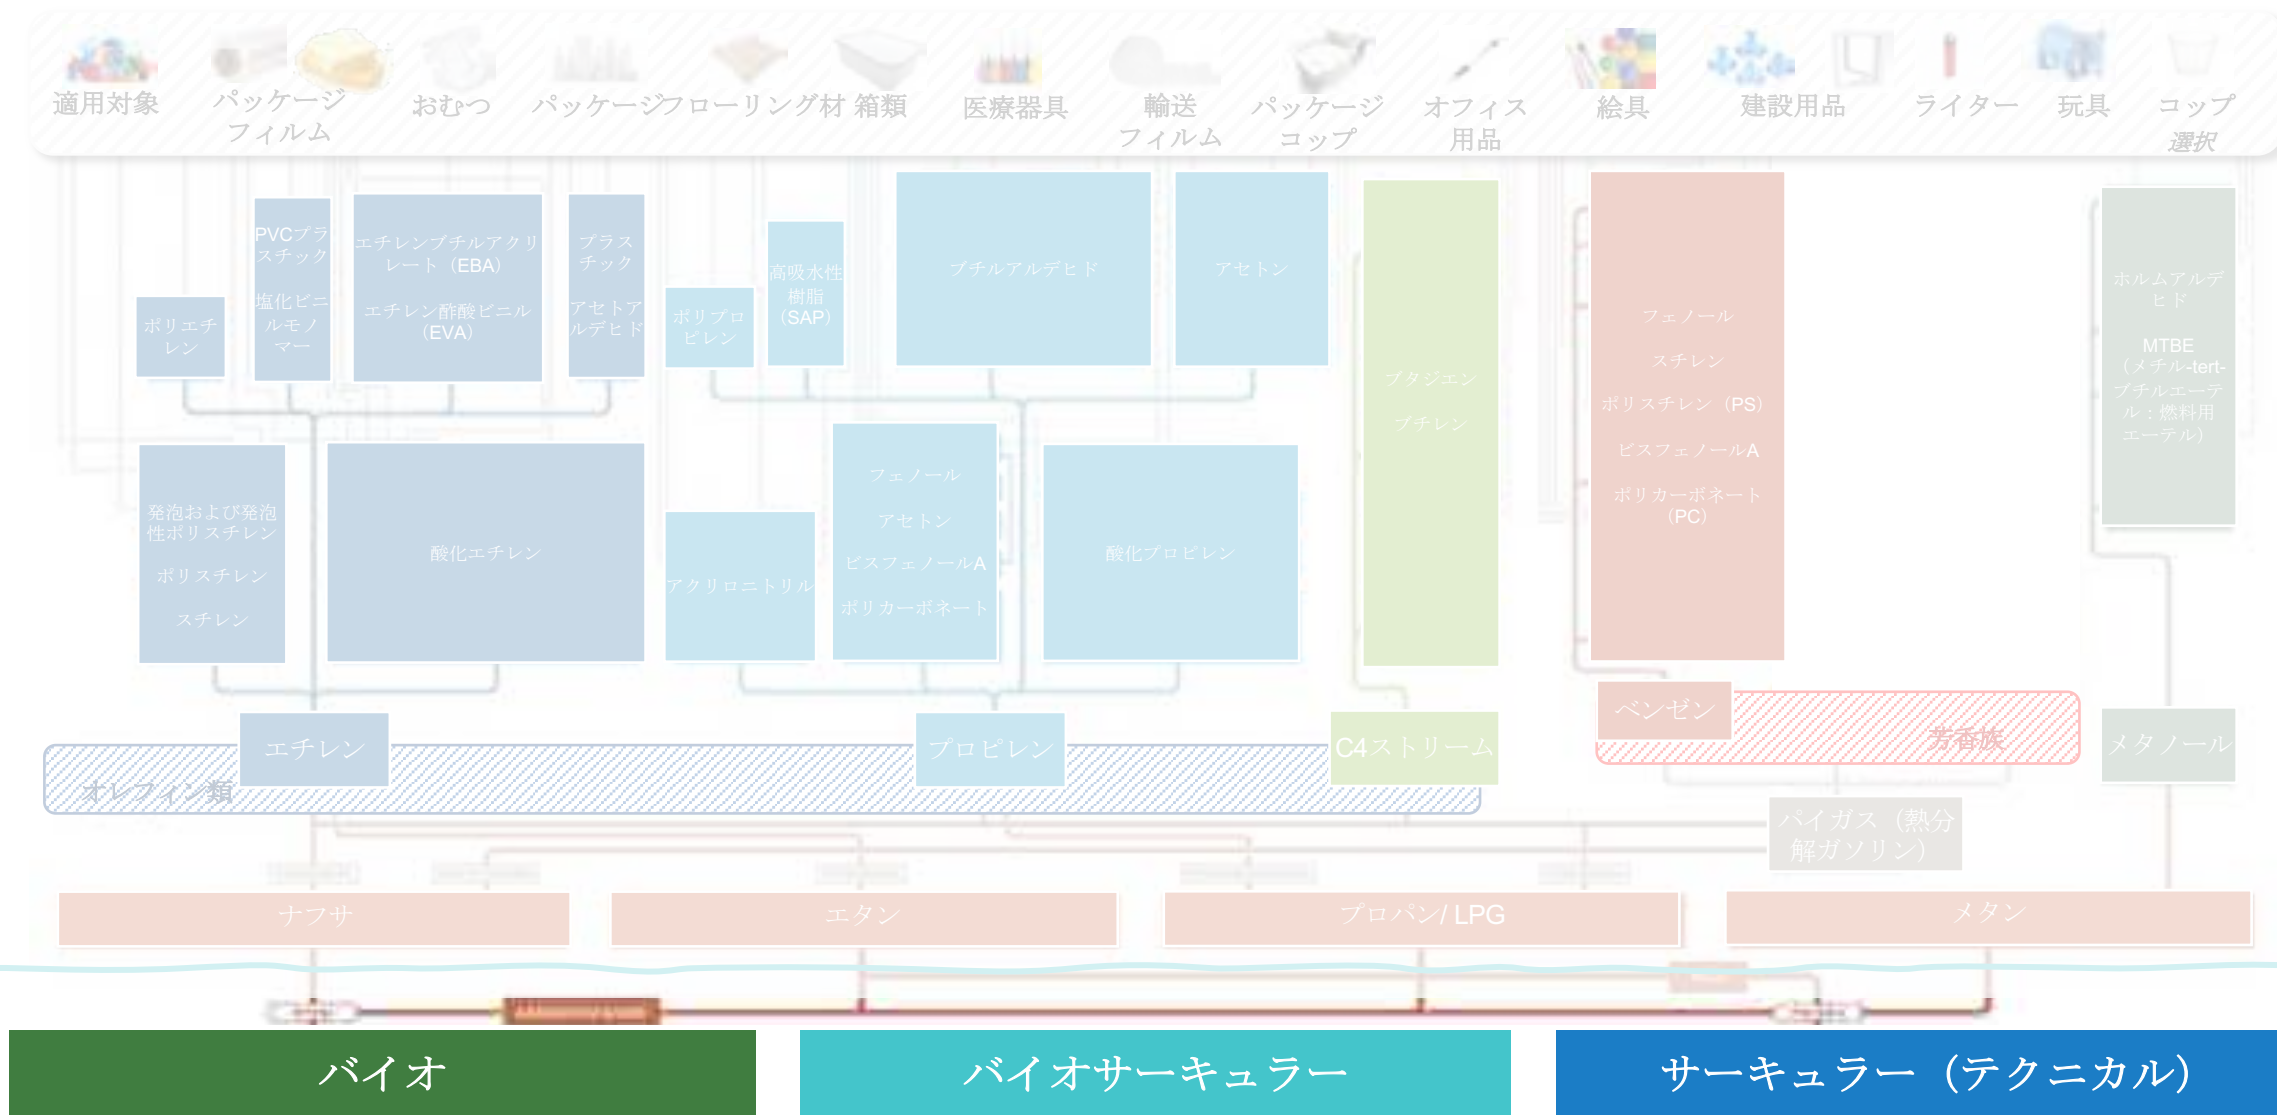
適用対象 パッケージフィルム おむつ パッケージ フローリング材 箱類 医療器具 輸送フィルム パッケージコップ オフィス用品 絵具 建設用品 ライター 玩具 コップ
選択

ポリエチレン
PVCプラスチック
塩化ビニルモノマー
エチレンブチルアクリレート（EBA）
エチレン酢酸ビニル（EVA）
プラスチック
アセトアルデヒド
ポリプロピレン
高吸水性樹脂（SAP）
ブチルアルデヒド
アセトン
ブタジエン
ブチレン
フェノール
スチレン
ポリスチレン（PS）
ビスフェノールA
ポリカーボネート（PC）
ホルムアルデヒド
MTBE（メチル-tert-ブチルエーテル：燃料用エーテル）

発泡および発泡性ポリスチレン
ポリスチレン
スチレン
酸化エチレン
アクリロニトリル
フェノール
アセトン
ビスフェノールA
ポリカーボネート
酸化プロピレン

エチレン
プロピレン
C4ストリーム
ベンゼン
芳香族
メタノール
オレフィン類
バイガス（熱分解ガソリン）

ナフサ
エタン
プロパン/ LPG
メタン

バイオ
バイオサーキュラー
サーキュラー（テクニカル）